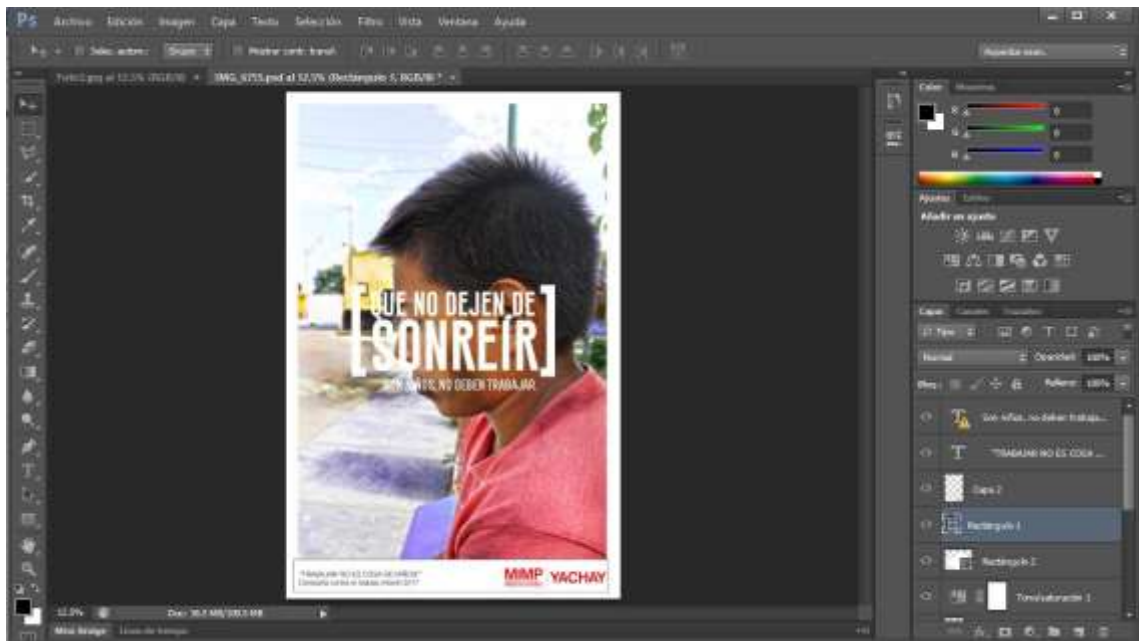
Ps Archivo Edición Imagen Capa Texto Selección Filtro Vista Ventana Ayuda

Selec. autom.: Grupo Mostrar contr. transf.

Aspectos esen.

IMG_6755.psd al 12.5% (Rectángulo 1, RGB/8) *

[QUE NO DEJEN DE SONREÍR]

SON NIÑOS, NO DEBEN TRABAJAR.

"TRABAJAR NO ES COSA DE NIÑOS"

MIMP YACHAY

12.5%

Doc: 36,5 MB/100,5 MB

Mini Bridge Línea de tiempo

Color Muestras

R 0

G 0

B 0

Ajustes Estilos

Añadir un ajuste

Capas Canales Trazados

Tipo

Normal Opacidad: 100%

Bloq.: Relleno: 100%

Son niños, no deben trabaja...

"TRABAJAR NO ES COSA ...

Capa 2

Rectángulo 1

Rectángulo 2

Tono/saturación 1